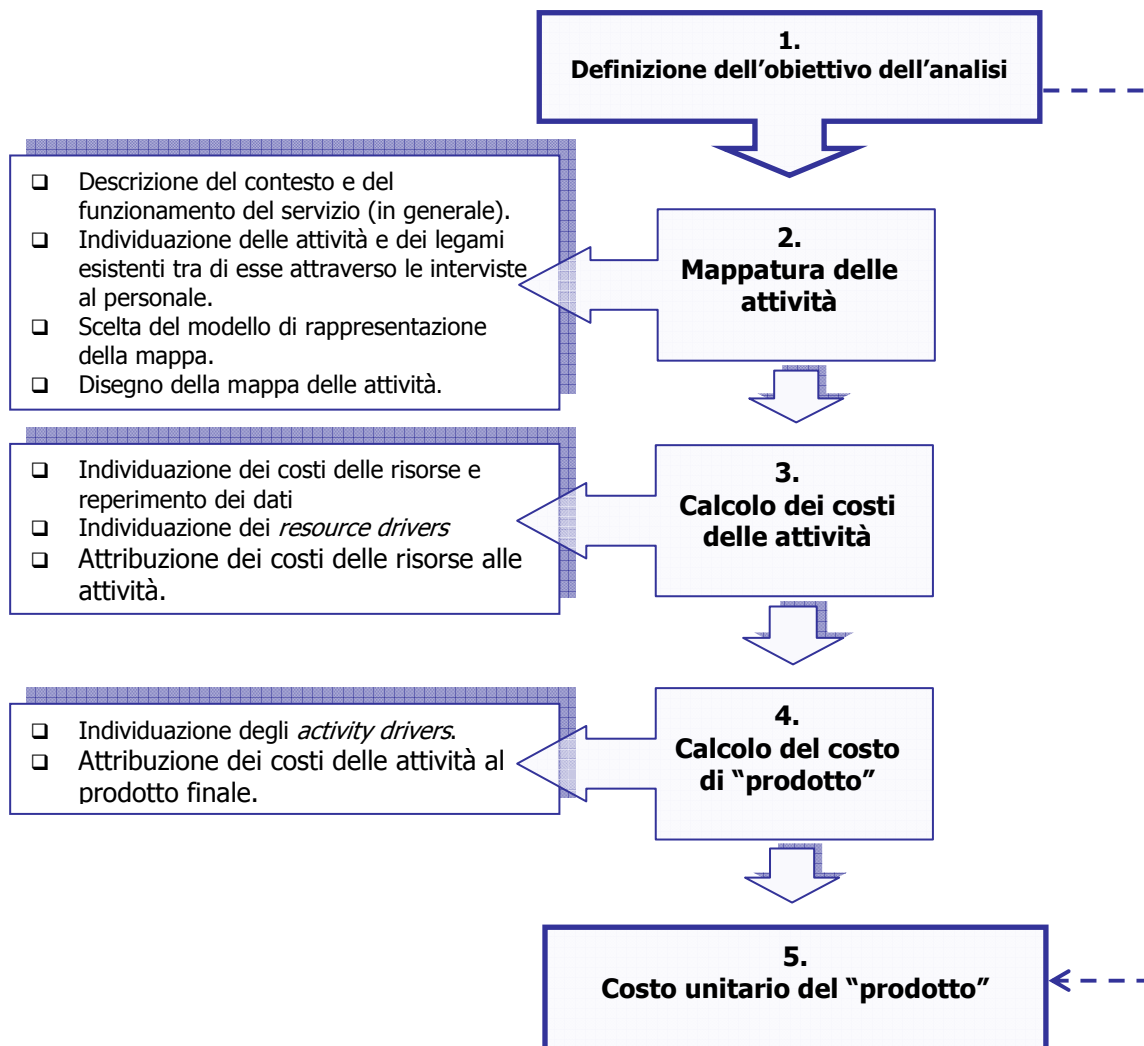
1.
Definizione dell'obiettivo dell'analisi

❑ Descrizione del contesto e del funzionamento del servizio (in generale).
❑ Individuazione delle attività e dei legami esistenti tra di esse attraverso le interviste al personale.
❑ Scelta del modello di rappresentazione della mappa.
❑ Disegno della mappa delle attività.

2.
Mappatura delle attività

❑ Individuazione dei costi delle risorse e reperimento dei dati
❑ Individuazione dei *resource drivers*
❑ Attribuzione dei costi delle risorse alle attività.

3.
Calcolo dei costi delle attività

❑ Individuazione degli *activity drivers*.
❑ Attribuzione dei costi delle attività al prodotto finale.

4.
Calcolo del costo di "prodotto"

5.
Costo unitario del "prodotto"